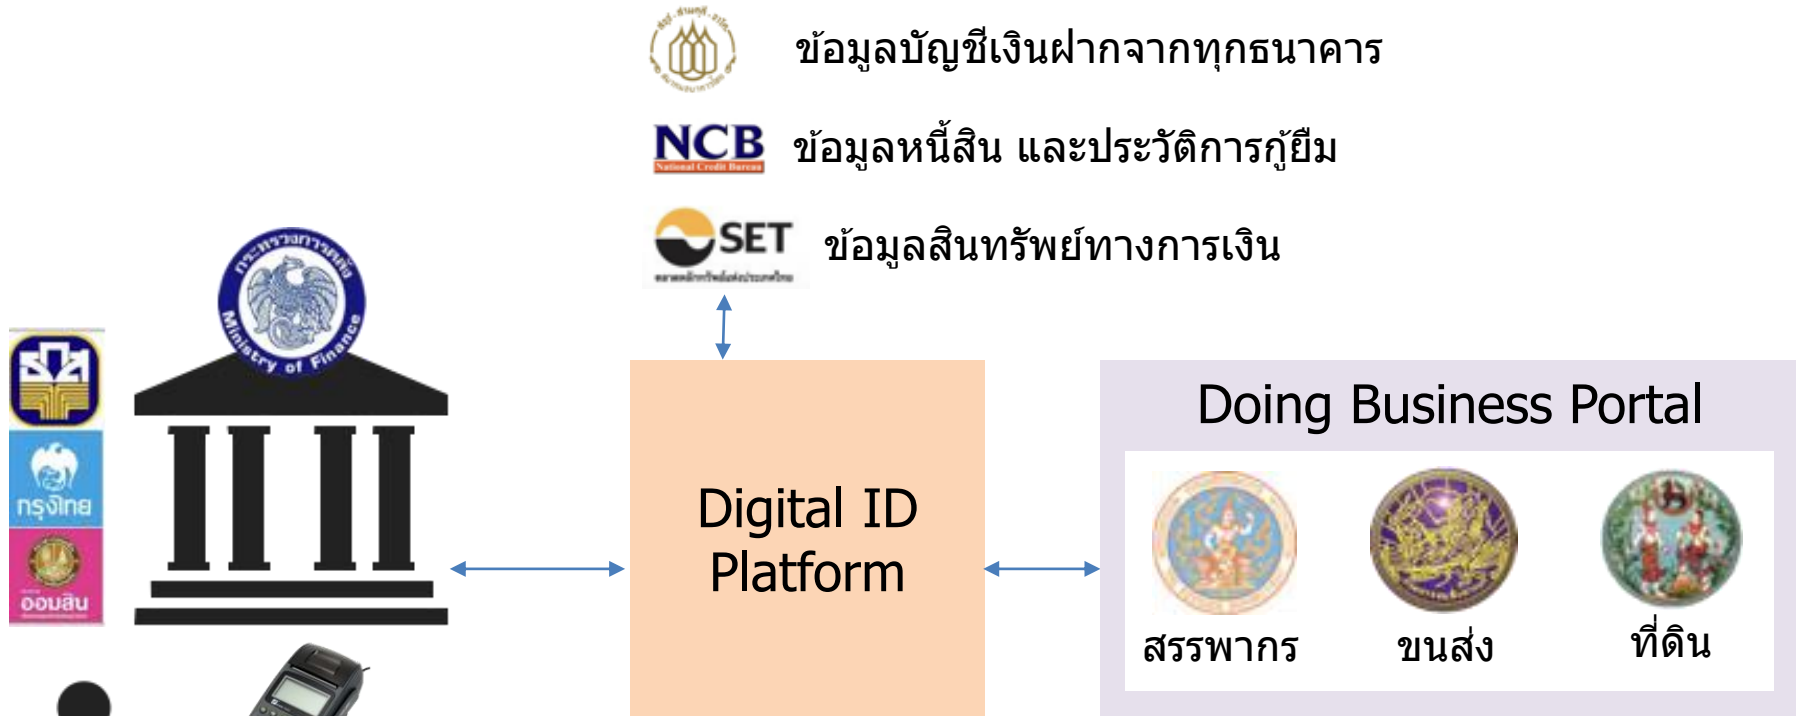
ข้อมูลบัญชีเงินฝากจากทุกธนาคาร

NCB National Credit Bureau ข้อมูลหนี้สิน และประวัติการกู้ยืม

SET ข้อมูลสินทรัพย์ทางการเงิน

กระทรวงการคลัง Ministry of Finance

กรุงไทย

ออมสิน

Digital ID Platform

Doing Business Portal

สรรพากร

ขนส่ง

ที่ดิน